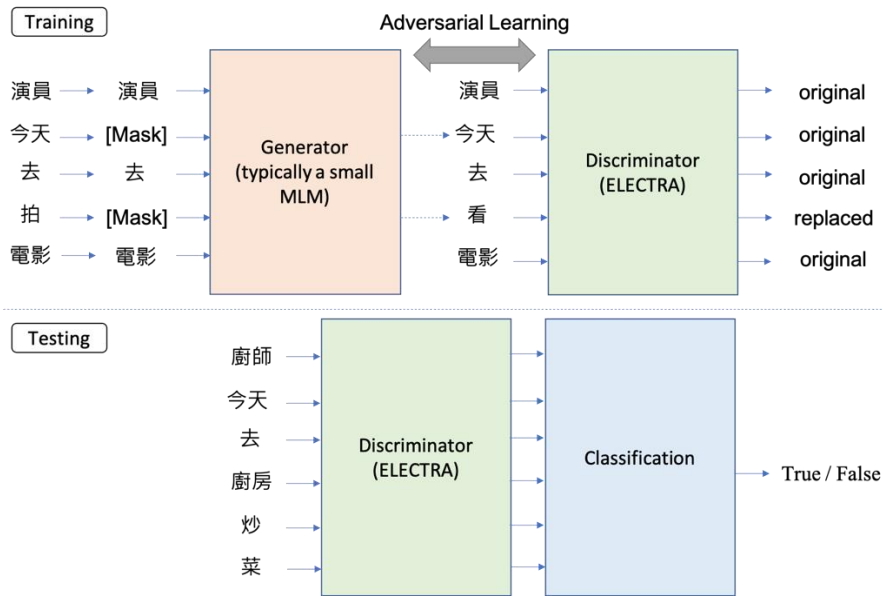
Training

Adversarial Learning

演員 演員
今天 [Mask]
去 去
拍 [Mask]
電影 電影

Generator (typically a small MLM)

演員
今天
去
看
電影

Discriminator (ELECTRA)

original
original
original
replaced
original

Testing

廚師
今天
去
廚房
炒
菜

Discriminator (ELECTRA)

Classification

True / False